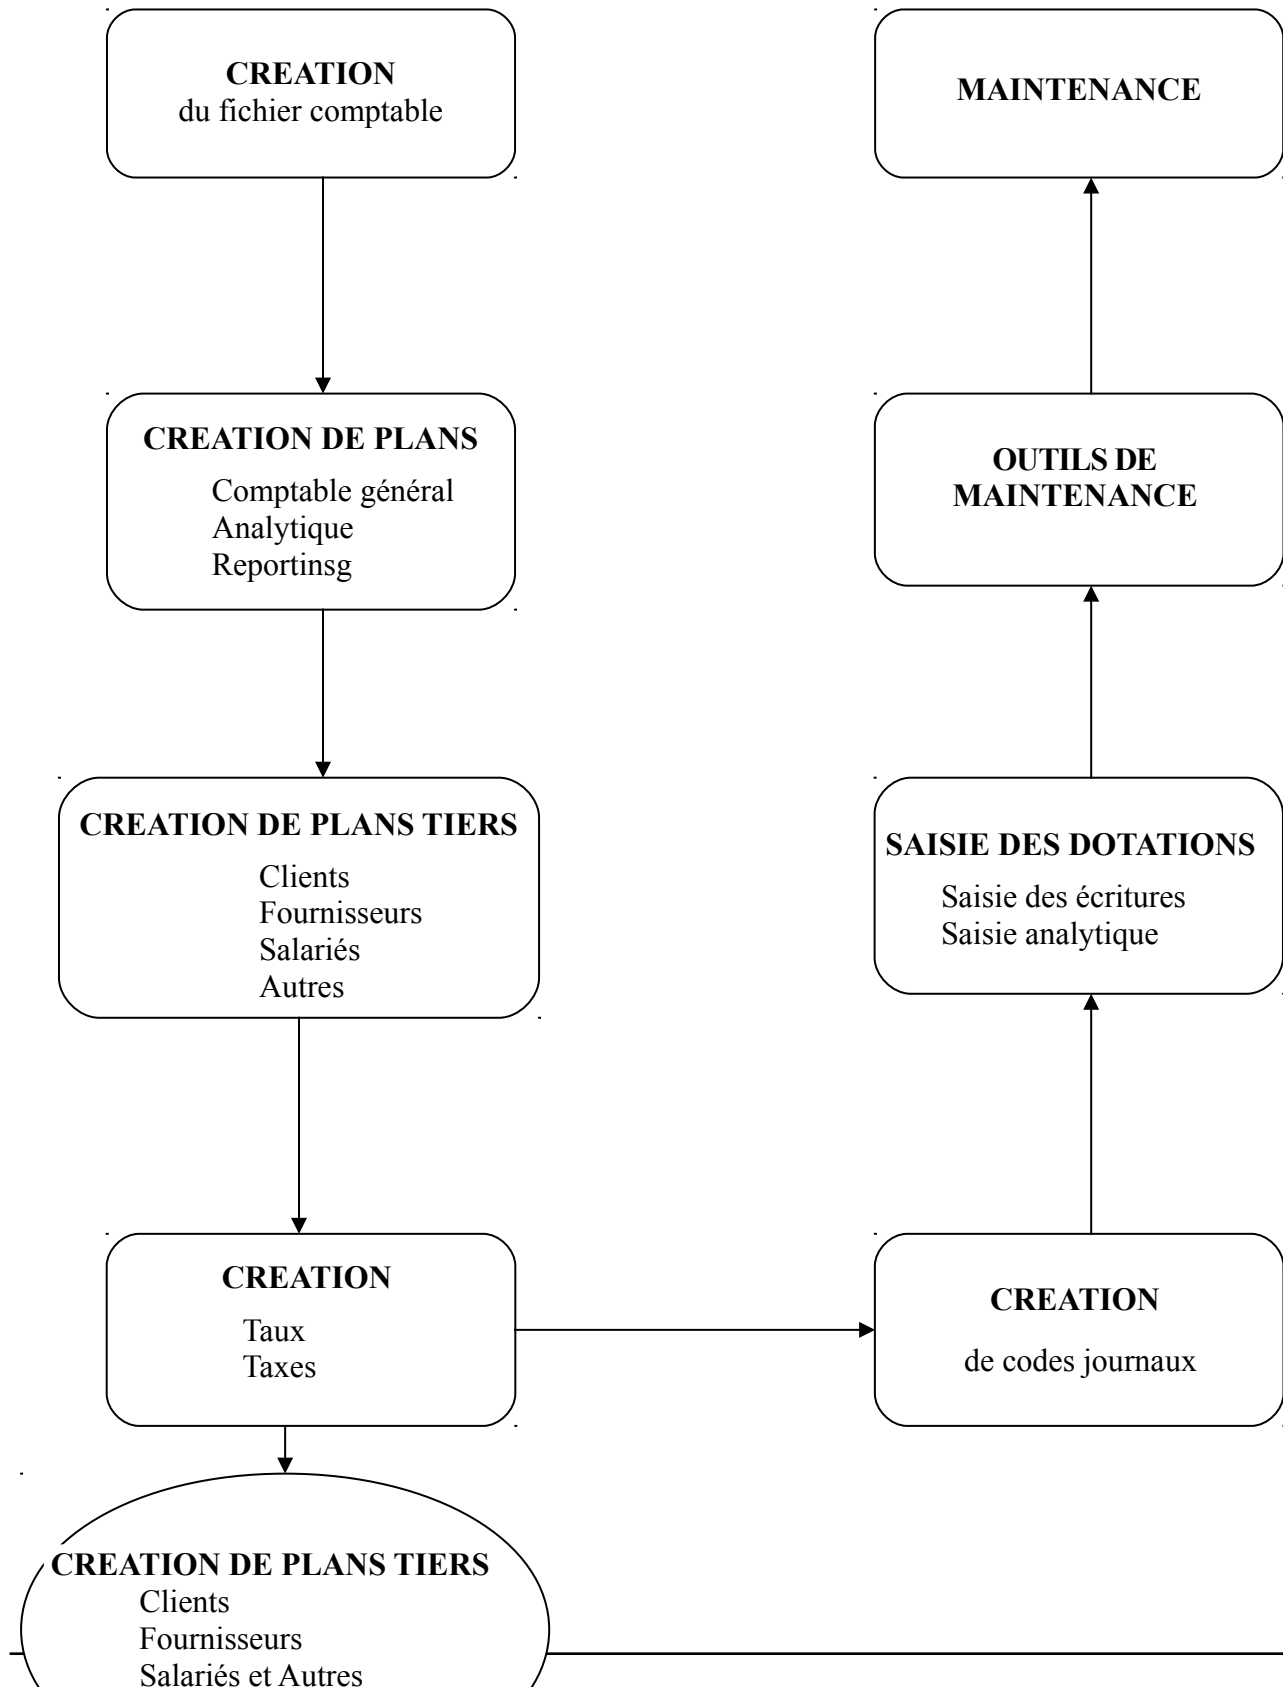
CREATION
du fichier comptable

CREATION DE PLANS
Comptable général
Analytique
Reportinsg

CREATION DE PLANS TIERS
Clients
Fournisseurs
Salariés
Autres

CREATION
Taux
Taxes

CREATION DE PLANS TIERS
Clients
Fournisseurs
Salariés et Autres

CREATION
de codes journaux

SAISIE DES DOTATIONS
Saisie des écritures
Saisie analytique

OUTILS DE MAINTENANCE

MAINTENANCE